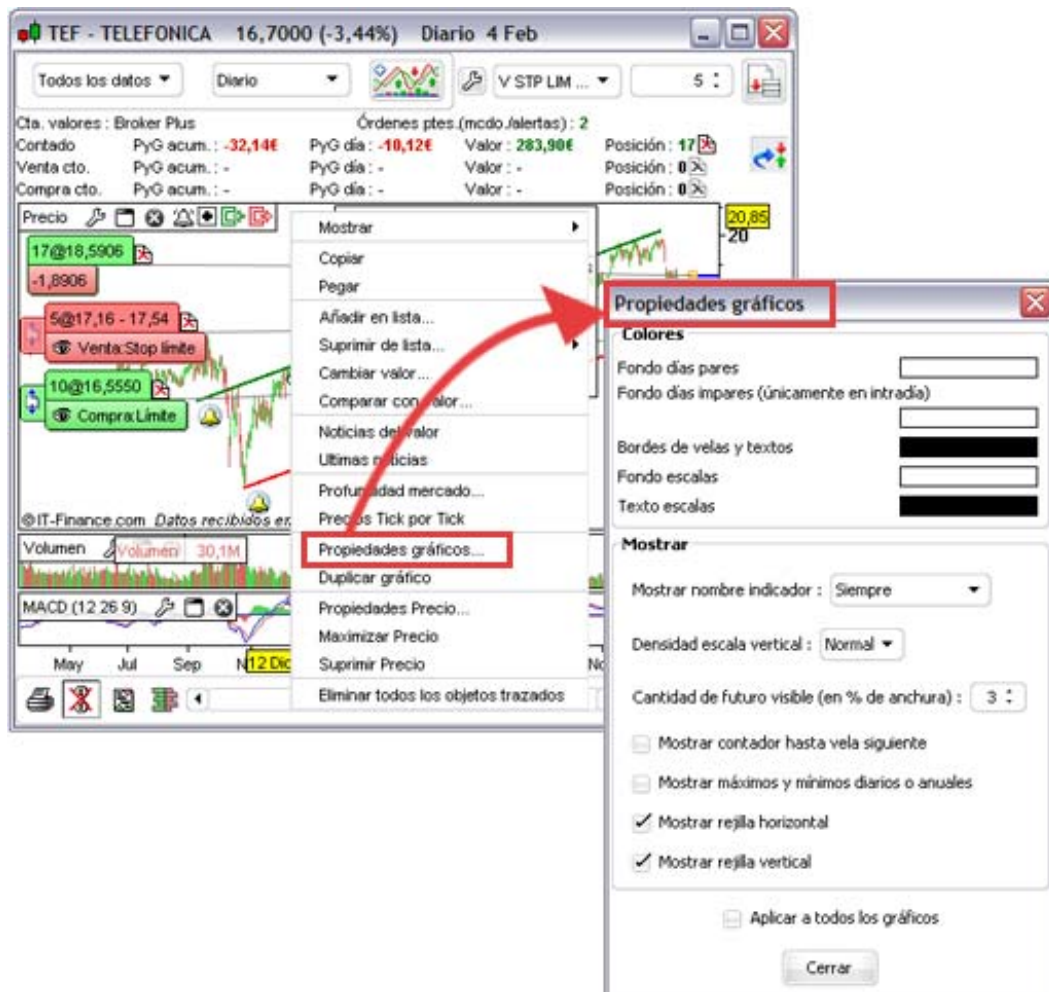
TEF - TELEFONICA 16,7000 (-3,44%) Diario 4 Feb

Todos los datos ▾ Diario ▾ V STP LIM ... ▾ 5

Cta. valores : Broker Plus
Órdenes ptes.(mcdo./alertas) : 2

Contado PyG acum. : -32,14€ PyG día : -10,12€ Valor : 283,90€ Posición : 17
Venta cto. PyG acum. : - PyG día : - Valor : - Posición : 0
Compra cto. PyG acum. : - PyG día : - Valor : - Posición : 0

Precio

17@18,5906
-1,8906
5@17,16 - 17,54
Venta:Stop límite
10@16,5550
Compra:Límite

20,85
20

@IT-Finance.com Datos recibidos en

Volumen Volumen 30,1M

MACD (12 26 9)

May Jul Sep N 12 Dic No

Mostrar
Copiar
Pegar
Añadir en lista...
Suprimir de lista...
Cambiar valor...
Comparar con valor...
Noticias del valor
Ultimas noticias
Profundidad mercado...
Precios Tick por Tick
Propiedades gráficos...
Duplicar gráfico
Propiedades Precio...
Maximizar Precio
Suprimir Precio
Eliminar todos los objetos trazados

Propiedades gráficos

Colores
Fondo días pares
Fondo días impares (únicamente en intradía)
Bordes de velas y textos
Fondo escalas
Texto escalas

Mostrar
Mostrar nombre indicador : Siempre
Densidad escala vertical : Normal
Cantidad de futuro visible (en % de anchura) : 3
Mostrar contador hasta vela siguiente
Mostrar máximos y mínimos diarios o anuales
✓ Mostrar rejilla horizontal
✓ Mostrar rejilla vertical

Aplicar a todos los gráficos

Cerrar